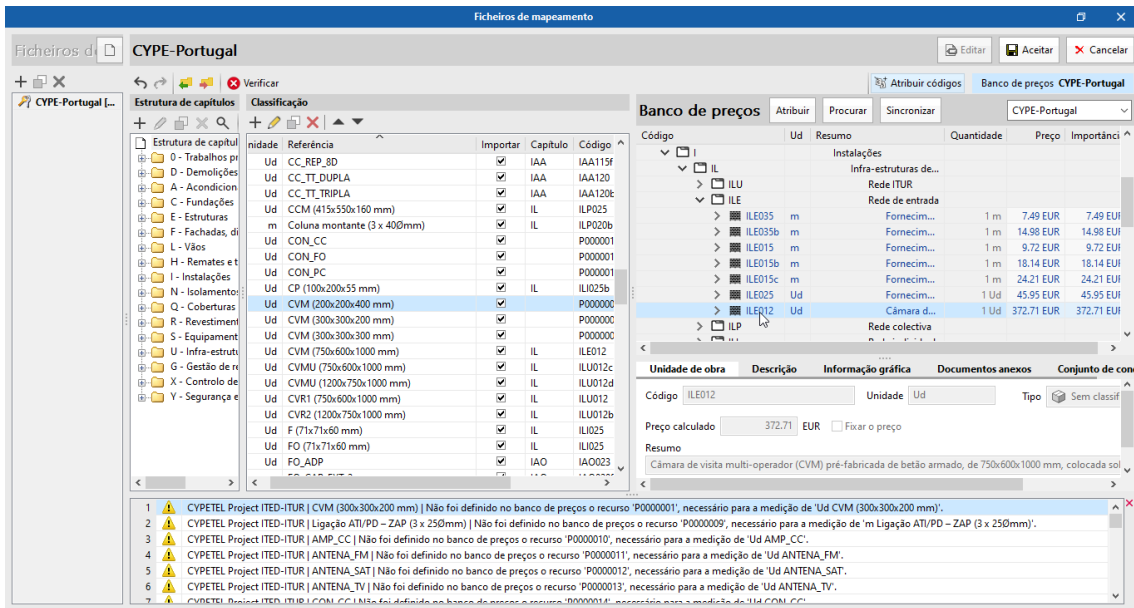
Ficheiros de mapeamento

Ficheiros de

CYPE-Portugal

Editar
Aceitar
Cancelar

CYPE-Portugal [...]

Verificar

Atribuir códigos
Banco de preços CYPE-Portugal

Estrutura de capítulos
Classificação

Estrutura de capítul
0 - Trabalhos pr
D - Demolições
A - Acondicion
C - Fundações
E - Estruturas
F - Fachadas, di
L - Vãos
H - Remates e t
I - Instalações
N - Isolamentos
Q - Coberturas
R - Revestiment
S - Equipament
U - Infra-estrutu
G - Gestão de re
X - Controlo de
Y - Segurança e

| nidade | Referência | Importar | Capítulo | Código |
|---|---|---|---|---|
| Ud | CC_REP_8D | ☑ | IAA | IAA115f |
| Ud | CC_TT_DUPLA | ☑ | IAA | IAA120 |
| Ud | CC_TT_TRIPLA | ☑ | IAA | IAA120b |
| Ud | CCM (415x550x160 mm) | ☑ | IL | ILP025 |
| m | Coluna montante (3 x 40Ø mm) | ☑ | IL | ILP020b |
| Ud | CON_CC | ☑ | | P000001 |
| Ud | CON_FO | ☑ | | P000001 |
| Ud | CON_PC | ☑ | | P000001 |
| Ud | CP (100x200x55 mm) | ☑ | IL | ILI025b |
| Ud | CVM (200x200x400 mm) | ☑ | | P000000 |
| Ud | CVM (300x300x200 mm) | ☑ | | P000000 |
| Ud | CVM (300x300x300 mm) | ☑ | | P000000 |
| Ud | CVM (750x600x1000 mm) | ☑ | IL | ILE012 |
| Ud | CVMU (750x600x1000 mm) | ☑ | IL | ILU012c |
| Ud | CVMU (1200x750x1000 mm) | ☑ | IL | ILU012d |
| Ud | CVR1 (750x600x1000 mm) | ☑ | IL | ILU012 |
| Ud | CVR2 (1200x750x1000 mm) | ☑ | IL | ILU012b |
| Ud | F (71x71x60 mm) | ☑ | IL | ILI025 |
| Ud | FO (71x71x60 mm) | ☑ | IL | ILI025 |
| Ud | FO_ADP | ☑ | IAO | IAO023 |

Banco de preços
Atribuir
Procurar
Sincronizar
CYPE-Portugal

| Código | Ud | Resumo | Quantidade | Preço | Importânci |
|---|---|---|---|---|---|
| I | | Instalações | | | |
| IL | | Infra-estruturas de... | | | |
| ILU | | Rede ITUR | | | |
| ILE | | Rede de entrada | | | |
| ILE035 | m | Fornecim... | 1 m | 7.49 EUR | 7.49 EUI |
| ILE035b | m | Fornecim... | 1 m | 14.98 EUR | 14.98 EUI |
| ILE015 | m | Fornecim... | 1 m | 9.72 EUR | 9.72 EUI |
| ILE015b | m | Fornecim... | 1 m | 18.14 EUR | 18.14 EUI |
| ILE015c | m | Fornecim... | 1 m | 24.21 EUR | 24.21 EUI |
| ILE025 | Ud | Fornecim... | 1 Ud | 45.95 EUR | 45.95 EUI |
| ILE012 | Ud | Câmara d... | 1 Ud | 372.71 EUR | 372.71 EUI |
| ILP | | Rede colectiva | | | |

Unidade de obra
Descrição
Informação gráfica
Documentos anexos
Conjunto de con

Código ILE012
Unidade Ud
Tipo Sem classif
Preço calculado 372.71 EUR
Fixar o preço
Resumo
Câmara de visita multi-operador (CVM) pré-fabricada de betão armado, de 750x600x1000 mm, colocada sol

1 CYPETEL Project ITED-ITUR | CVM (300x300x200 mm) | Não foi definido no banco de preços o recurso 'P0000001', necessário para a medição de 'Ud CVM (300x300x200 mm)'.
2 CYPETEL Project ITED-ITUR | Ligação ATI/PD – ZAP (3 x 25Ømm) | Não foi definido no banco de preços o recurso 'P0000009', necessário para a medição de 'm Ligação ATI/PD – ZAP (3 x 25Ømm)'.
3 CYPETEL Project ITED-ITUR | AMP_CC | Não foi definido no banco de preços o recurso 'P0000010', necessário para a medição de 'Ud AMP_CC'.
4 CYPETEL Project ITED-ITUR | ANTENA_FM | Não foi definido no banco de preços o recurso 'P0000011', necessário para a medição de 'Ud ANTENA_FM'.
5 CYPETEL Project ITED-ITUR | ANTENA_SAT | Não foi definido no banco de preços o recurso 'P0000012', necessário para a medição de 'Ud ANTENA_SAT'.
6 CYPETEL Project ITED-ITUR | ANTENA_TV | Não foi definido no banco de preços o recurso 'P0000013', necessário para a medição de 'Ud ANTENA_TV'.